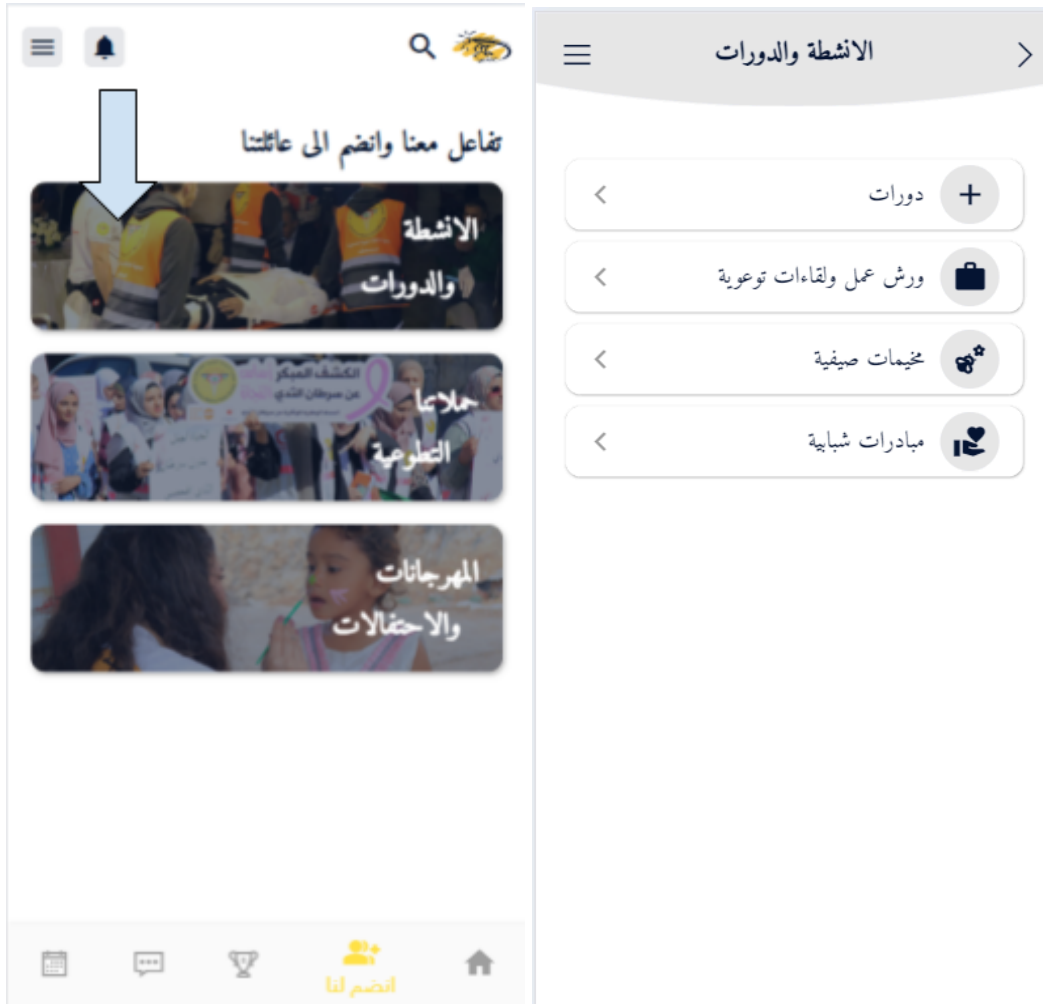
تفاعل معنا وانضم الى عائلتنا

الانشطة والدورات

الكشف المبكر عن سرطان الثدي

حملاتنا التطوعية

المهرجانات والاحتفالات

انضم لنا

الانشطة والدورات

دورات

ورش عمل ولقاءات توعوية

مخيمات صيفية

مبادرات شبابية